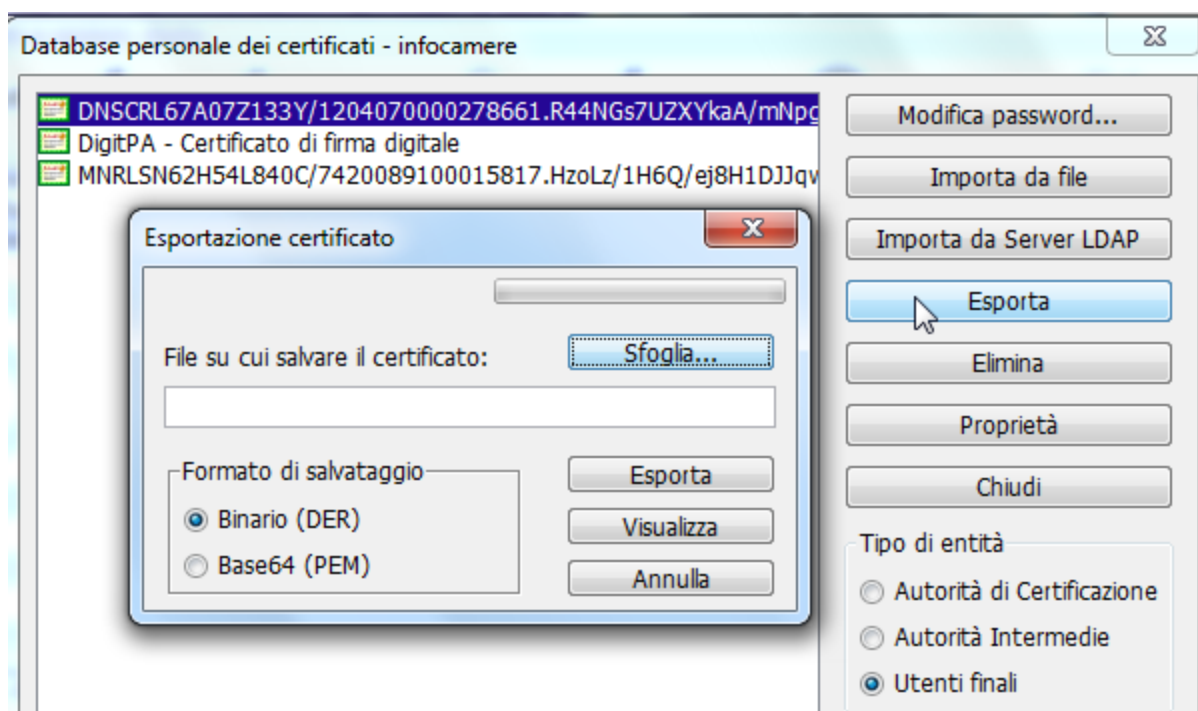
Database personale dei certificati - infocamere

DNSCRL67A07Z133Y/1204070000278661.R44NGs7UZXYkaA/mNpg
DigitPA - Certificato di firma digitale
MNRLSN62H54L840C/7420089100015817.HzoLz/1H6Q/ej8H1DJJqv

Esportazione certificato

File su cui salvare il certificato:
Sfoglia...

Formato di salvataggio
Binario (DER)
Base64 (PEM)

Esporta
Visualizza
Annulla

Modifica password...
Importa da file
Importa da Server LDAP
Esporta
Elimina
Proprietà
Chiudi

Tipo di entità
Autorità di Certificazione
Autorità Intermedie
Utenti finali